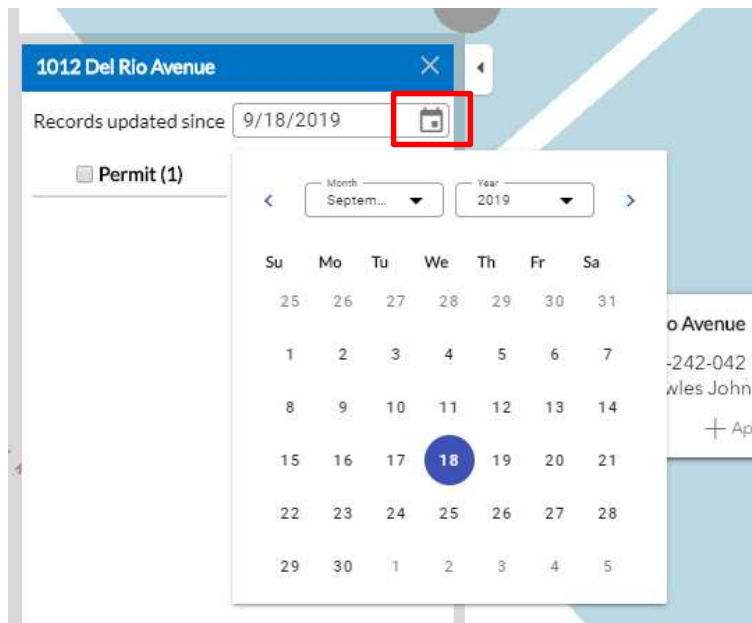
1012 Del Rio Avenue

Records updated since 9/18/2019

Permit (1)

Month
Septem...

Year
2019

| Su | Mo | Tu | We | Th | Fr | Sa |
|---|---|---|---|---|---|---|
| 25 | 26 | 27 | 28 | 29 | 30 | 31 |
| 1 | 2 | 3 | 4 | 5 | 6 | 7 |
| 8 | 9 | 10 | 11 | 12 | 13 | 14 |
| 15 | 16 | 17 | 18 | 19 | 20 | 21 |
| 22 | 23 | 24 | 25 | 26 | 27 | 28 |
| 29 | 30 | 1 | 2 | 3 | 4 | 5 |

o Avenue
-242-042
wles John
+ Ap